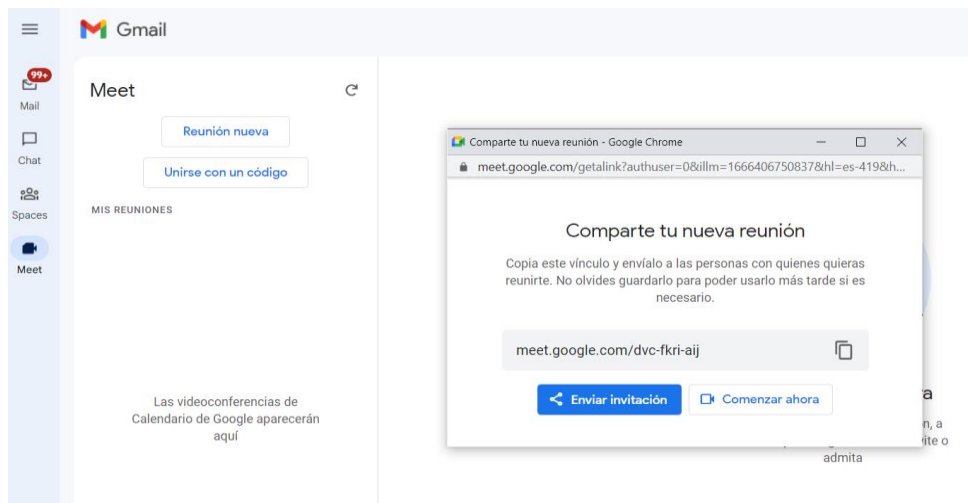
Gmail

99+
Mail

Chat

Spaces

Meet

Meet

Reunión nueva

Unirse con un código

MIS REUNIONES

Las videoconferencias de Calendario de Google aparecerán aquí

Comparte tu nueva reunión - Google Chrome

meet.google.com/getalink?authuser=0&illm=1666406750837&hl=es-419&h...

Comparte tu nueva reunión

Copia este vínculo y envíalo a las personas con quienes quieras reunirte. No olvides guardarlo para poder usarlo más tarde si es necesario.

meet.google.com/dvc-fkri-aij

Enviar invitación

Comenzar ahora

a

n, a

ite o

admita